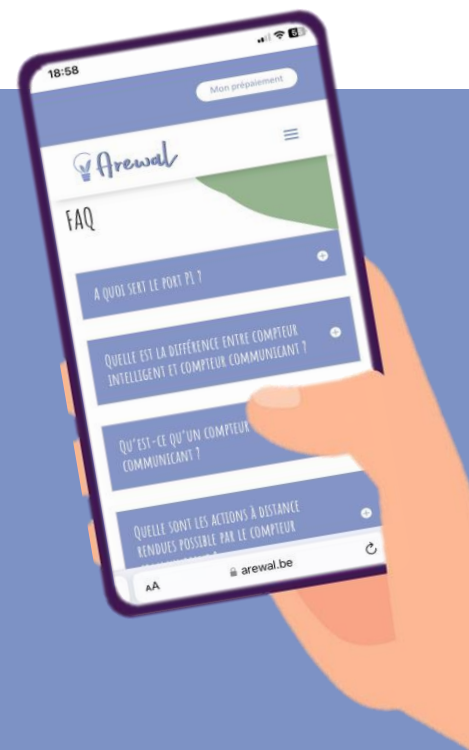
18:58

Mon prépaiement

Arewal

FAQ

A QUOI SERT LE PORT P1 ?

QUELLE EST LA DIFFÉRENCE ENTRE COMPTEUR INTELLIGENT ET COMPTEUR COMMUNICANT ?

QU'EST-CE QU'UN COMPTEUR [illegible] COMMUNICANT ?

QUELLE SONT LES ACTIONS À DISTANCE RENDUES POSSIBLE PAR LE COMPTEUR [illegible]

AA arewal.be